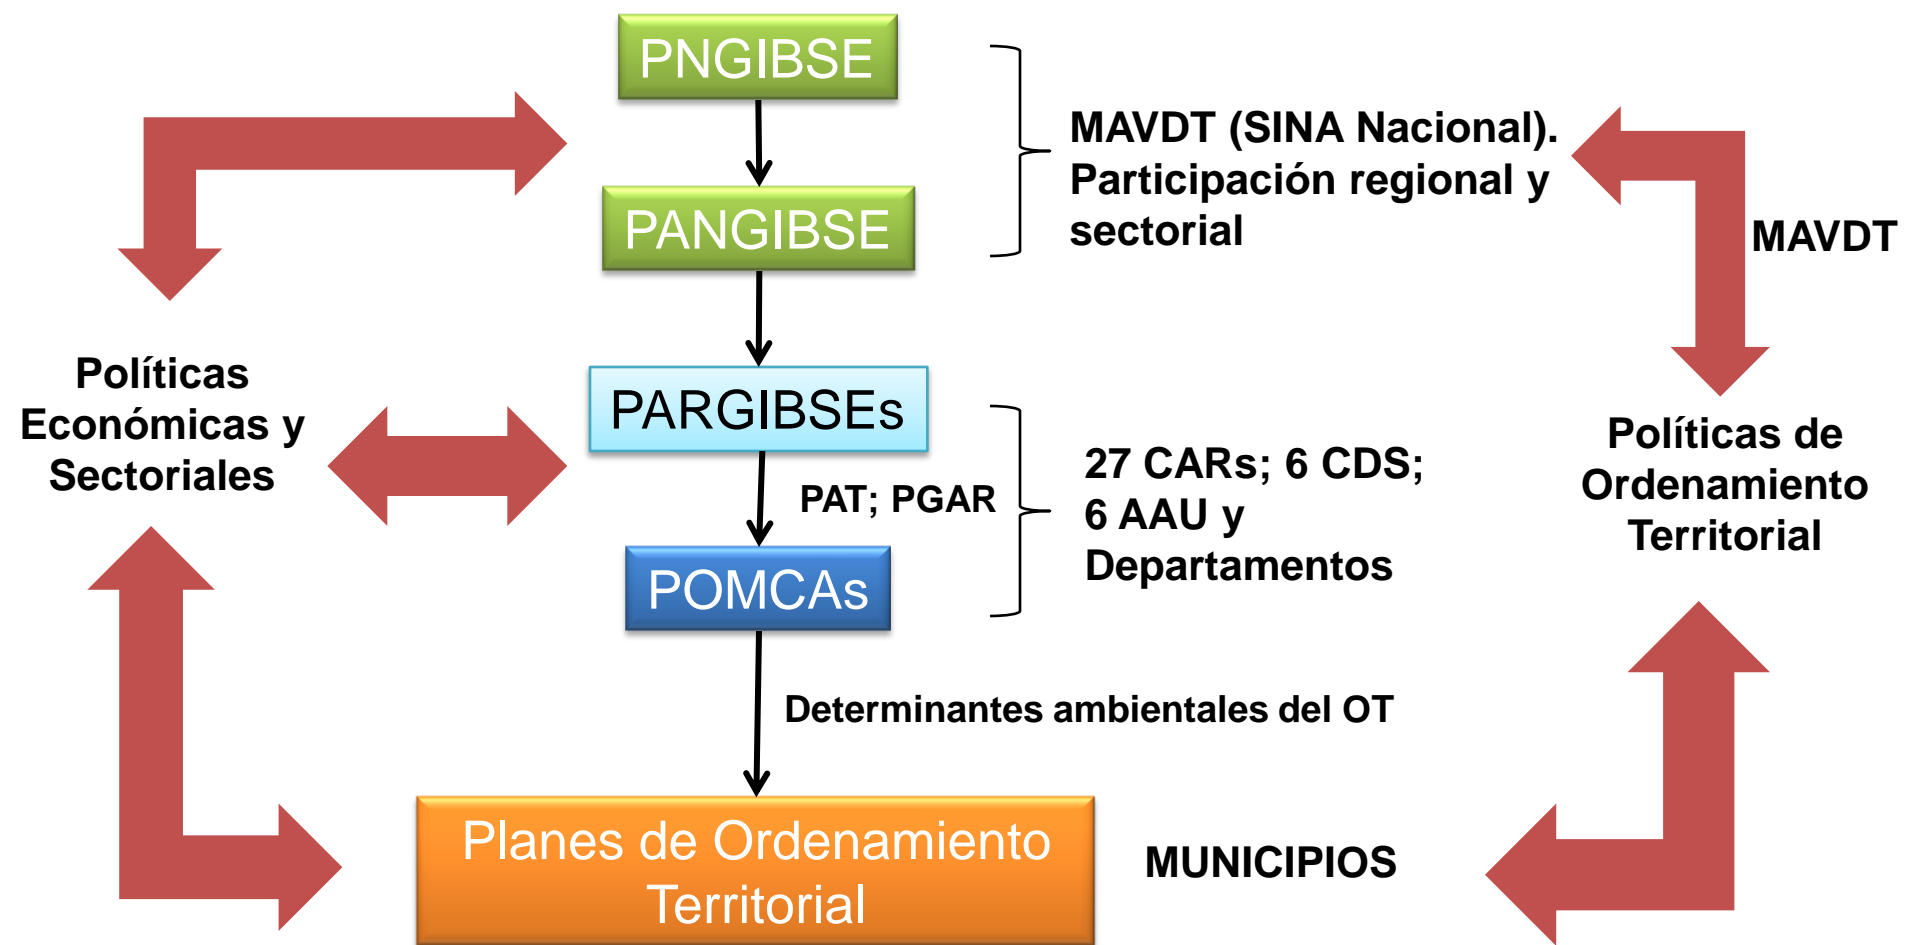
PNGIBSE

PANGIBSE

MAVDT (SINA Nacional). Participación regional y sectorial

MAVDT

Políticas Económicas y Sectoriales

PARGIBSEs

PAT; PGAR

27 CARs; 6 CDS; 6 AAU y Departamentos

Políticas de Ordenamiento Territorial

POMCAs

Determinantes ambientales del OT

Planes de Ordenamiento Territorial

MUNICIPIOS